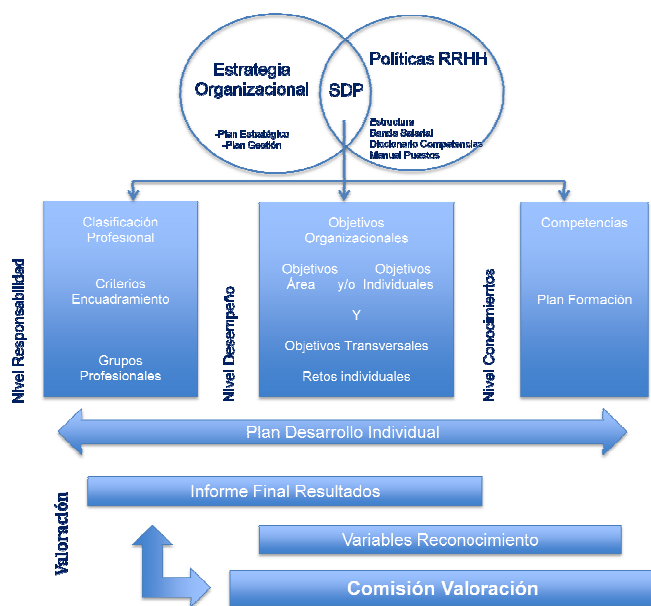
Estrategia Organizacional

SDP

Políticas RRHH

-Plan Estratégico
-Plan Gestión

Estructura
Banda Salarial
Diccionario Competencias
Manual Puestos

Nivel Responsabilidad

Clasificación Profesional

Criterios Encuadramiento

Grupos Profesionales

Nivel Desempeño

Objetivos Organizacionales

Objetivos Área y/o Objetivos Individuales

Y

Objetivos Transversales

Retos individuales

Nivel Conocimientos

Competencias

Plan Formacion

Plan Desarrollo Individual

Valoración

Informe Final Resultados

Variables Reconocimiento

Comisión Valoración